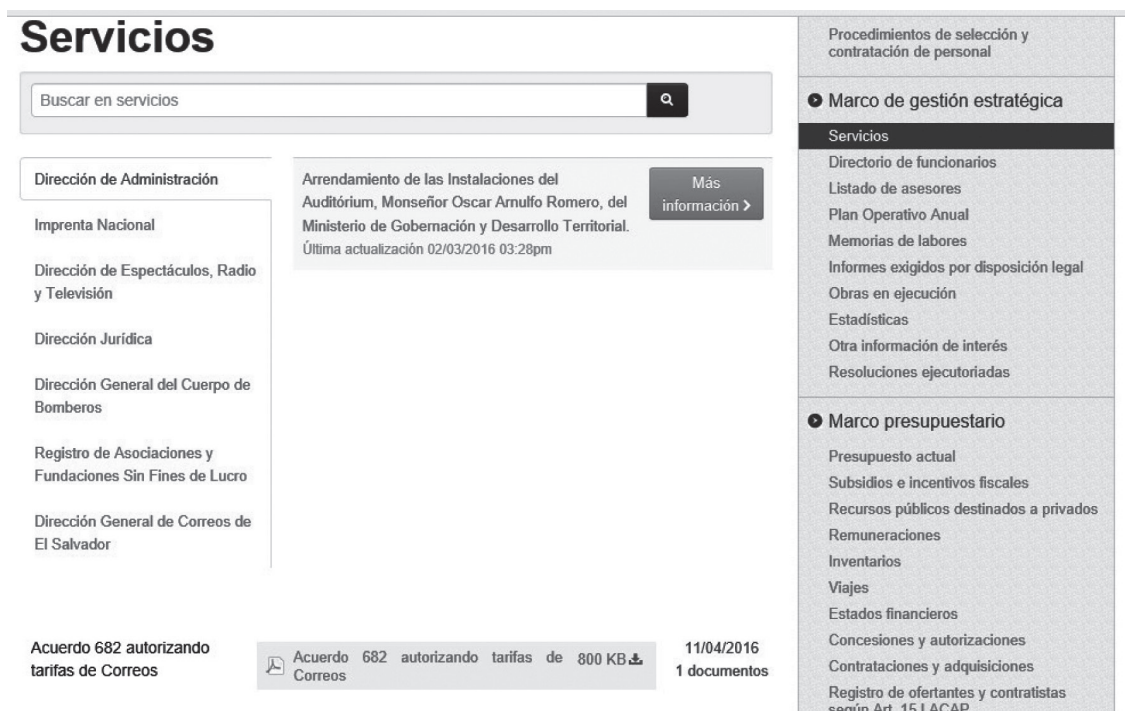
Servicios

Buscar en servicios

Dirección de Administración

Imprenta Nacional

Dirección de Espectáculos, Radio y Televisión

Dirección Jurídica

Dirección General del Cuerpo de Bomberos

Registro de Asociaciones y Fundaciones Sin Fines de Lucro

Dirección General de Correos de El Salvador

Arrendamiento de las Instalaciones del Auditórium, Monseñor Oscar Arnulfo Romero, del Ministerio de Gobernación y Desarrollo Territorial.
Última actualización 02/03/2016 03:28pm

Más información >

Acuerdo 682 autorizando tarifas de Correos

Acuerdo 682 autorizando tarifas de Correos 800 KB

11/04/2016
1 documentos

Procedimientos de selección y contratación de personal

Marco de gestión estratégica
Servicios
Directorio de funcionarios
Listado de asesores
Plan Operativo Anual
Memorias de labores
Informes exigidos por disposición legal
Obras en ejecución
Estadísticas
Otra información de interés
Resoluciones ejecutoriadas

Marco presupuestario
Presupuesto actual
Subsidios e incentivos fiscales
Recursos públicos destinados a privados
Remuneraciones
Inventarios
Viajes
Estados financieros
Concesiones y autorizaciones
Contrataciones y adquisiciones
Registro de ofertantes y contratistas según Art. 15 LACAP